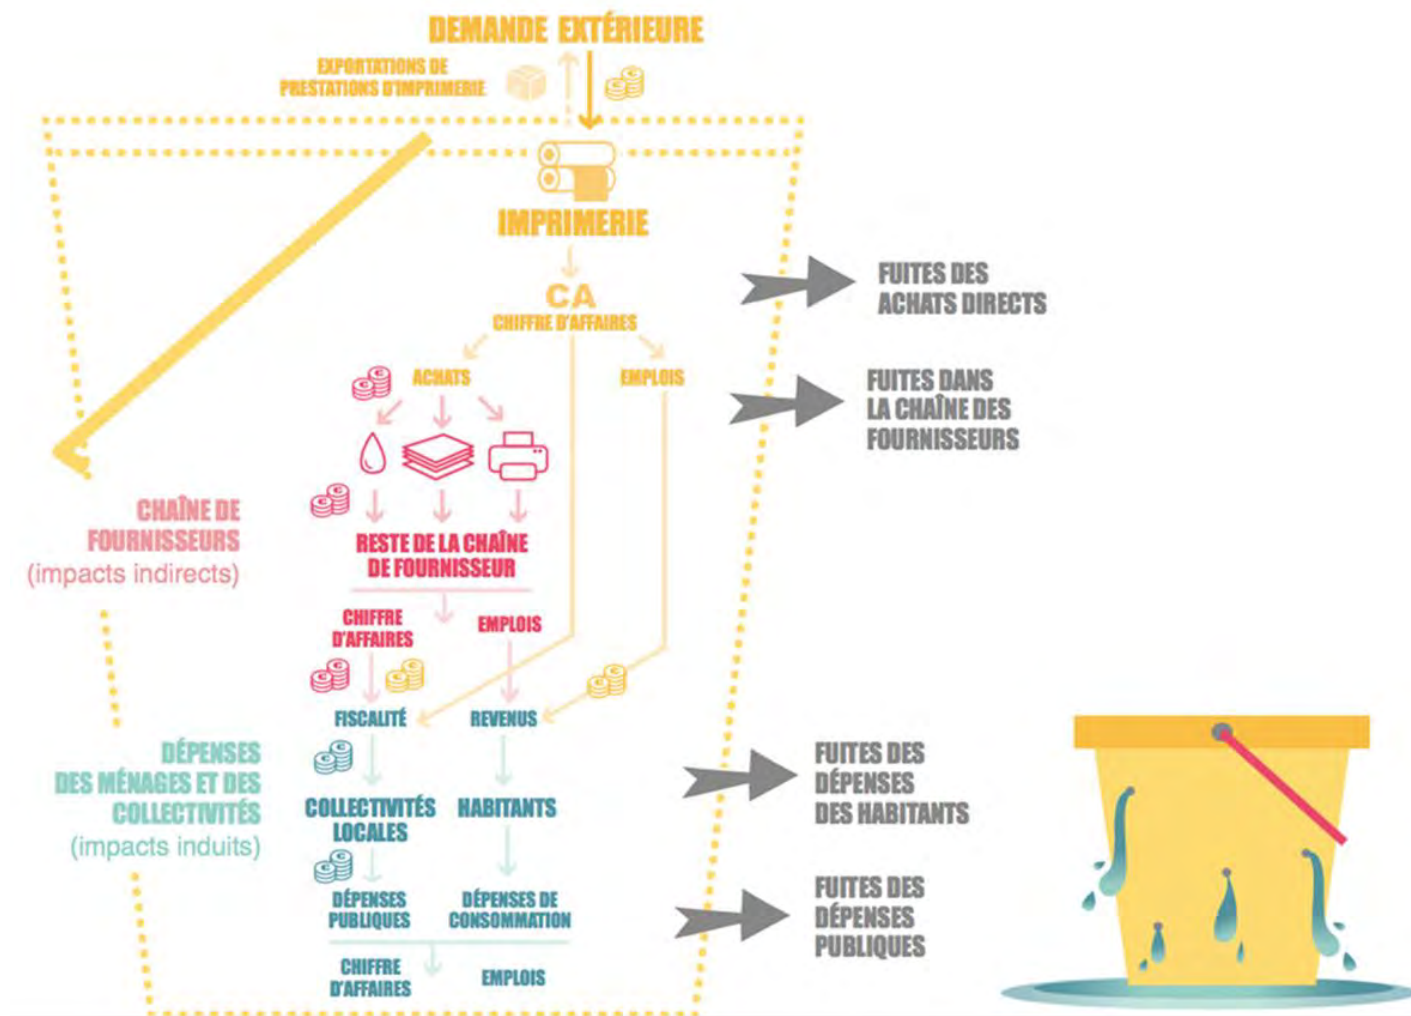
DEMANDE EXTÉRIEURE

EXPORTATIONS DE PRESTATIONS D'IMPRIMERIE

IMPRIMERIE

CA
CHIFFRE D'AFFAIRES

ACHATS

EMPLOIS

RESTE DE LA CHAÎNE DE FOURNISSEUR

CHIFFRE D'AFFAIRES

EMPLOIS

FISCALITÉ

REVENUS

COLLECTIVITÉS LOCALES

HABITANTS

DÉPENSES PUBLIQUES

DÉPENSES DE CONSOMMATION

CHIFFRE D'AFFAIRES

EMPLOIS

CHAÎNE DE FOURNISSEURS
(impacts indirects)

DÉPENSES DES MÉNAGES ET DES COLLECTIVITÉS
(impacts induits)

FUITES DES ACHATS DIRECTS

FUITES DANS LA CHAÎNE DES FOURNISSEURS

FUITES DES DÉPENSES DES HABITANTS

FUITES DES DÉPENSES PUBLIQUES